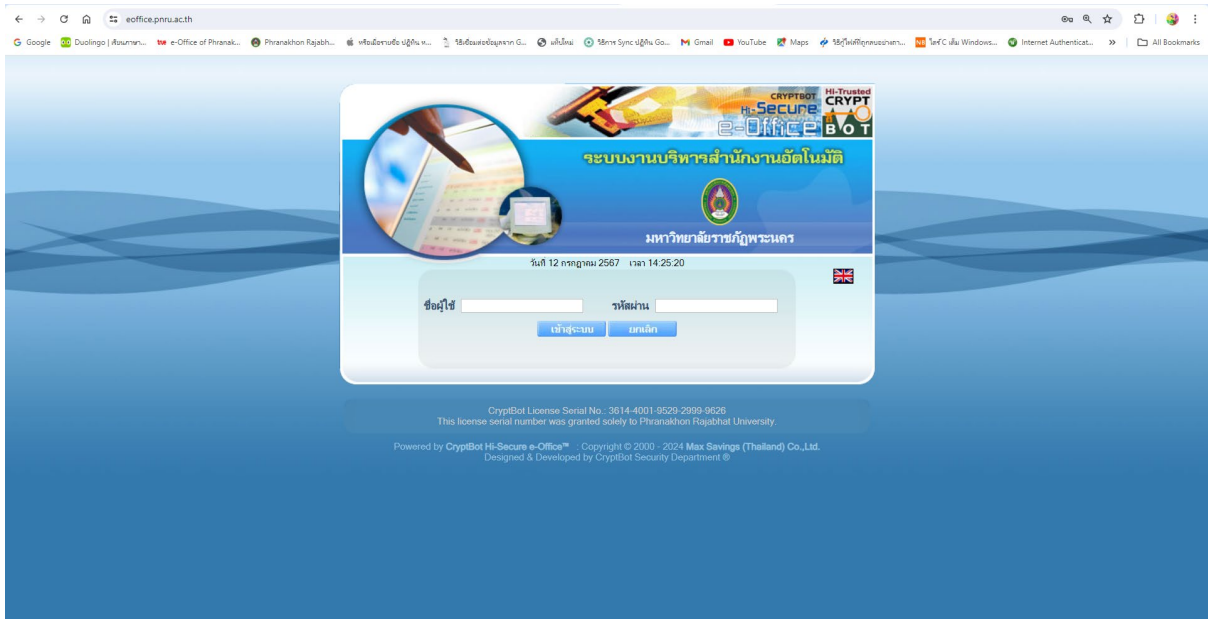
eoffice.pnru.ac.th

Google Duolingo | เรียนภาษา... e-Office of Phranak... Phranakhon Rajabh... หรือเมื่อรายชื่อ ปฏิทิน ห... วิธีเชื่อมต่อข้อมูลจาก G... แท็บใหม่ วิธีการ Sync ปฏิทิน Go... Gmail YouTube Maps วิธีกู้ไฟล์ที่ถูกลบอย่างถา... ไดร์ C เต็ม Windows... Internet Authenticat... » All Bookmarks

CRYPTBOT Hi-Secure e-Office Hi-Trusted CRYPT BOT

ระบบงานบริหารสำนักงานอัตโนมัติ

มหาวิทยาลัยราชภัฏพระนคร

วันที่ 12 กรกฎาคม 2567 เวลา 14:25:20

ชื่อผู้ใช้ รหัสผ่าน

เข้าสู่ระบบ ยกเลิก

CryptBot License Serial No.: 3614-4001-9529-2999-9626
This license serial number was granted solely to Phranakhon Rajabhat University.

Powered by CryptBot Hi-Secure e-Office™ : Copyright © 2000 - 2024 Max Savings (Thailand) Co.,Ltd.
Designed & Developed by CryptBot Security Department ®